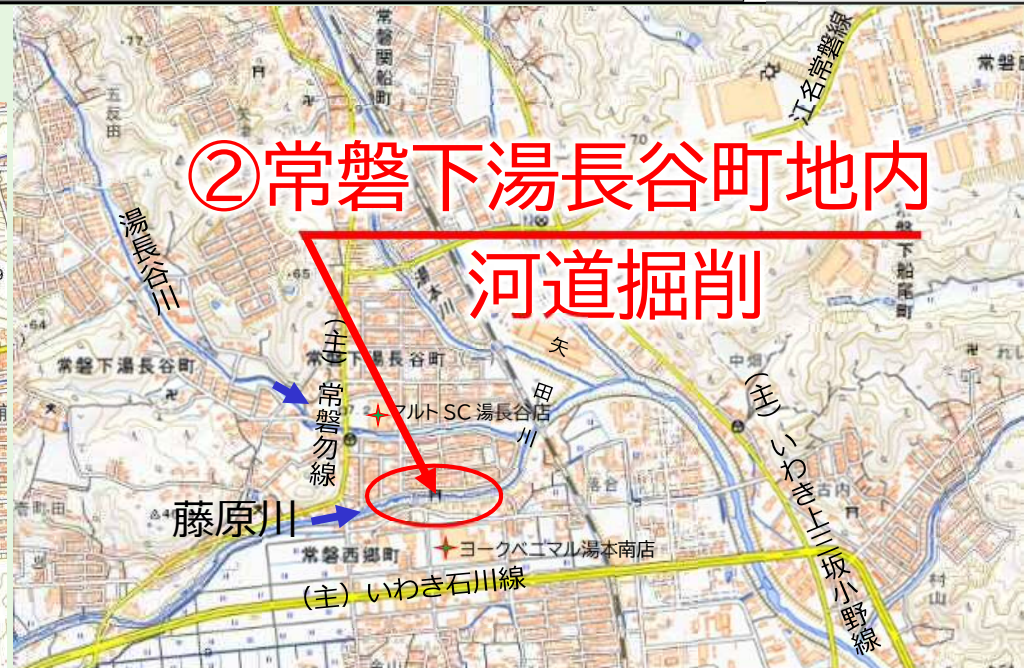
②常磐下湯長谷町地内
河道掘削

常磐関船町
江名常磐線
常磐
下船尾町
五反田
湯長谷川
常磐下湯長谷町
(主)常磐勿線
マルトSC湯長谷店
湯本川
矢田川
中畑
(主)いわき上三坂小野線
藤原川
落合
古内
常磐西郷町
ヨークベニマル湯本南店
(主)いわき石川線
村山
70
77
65
54